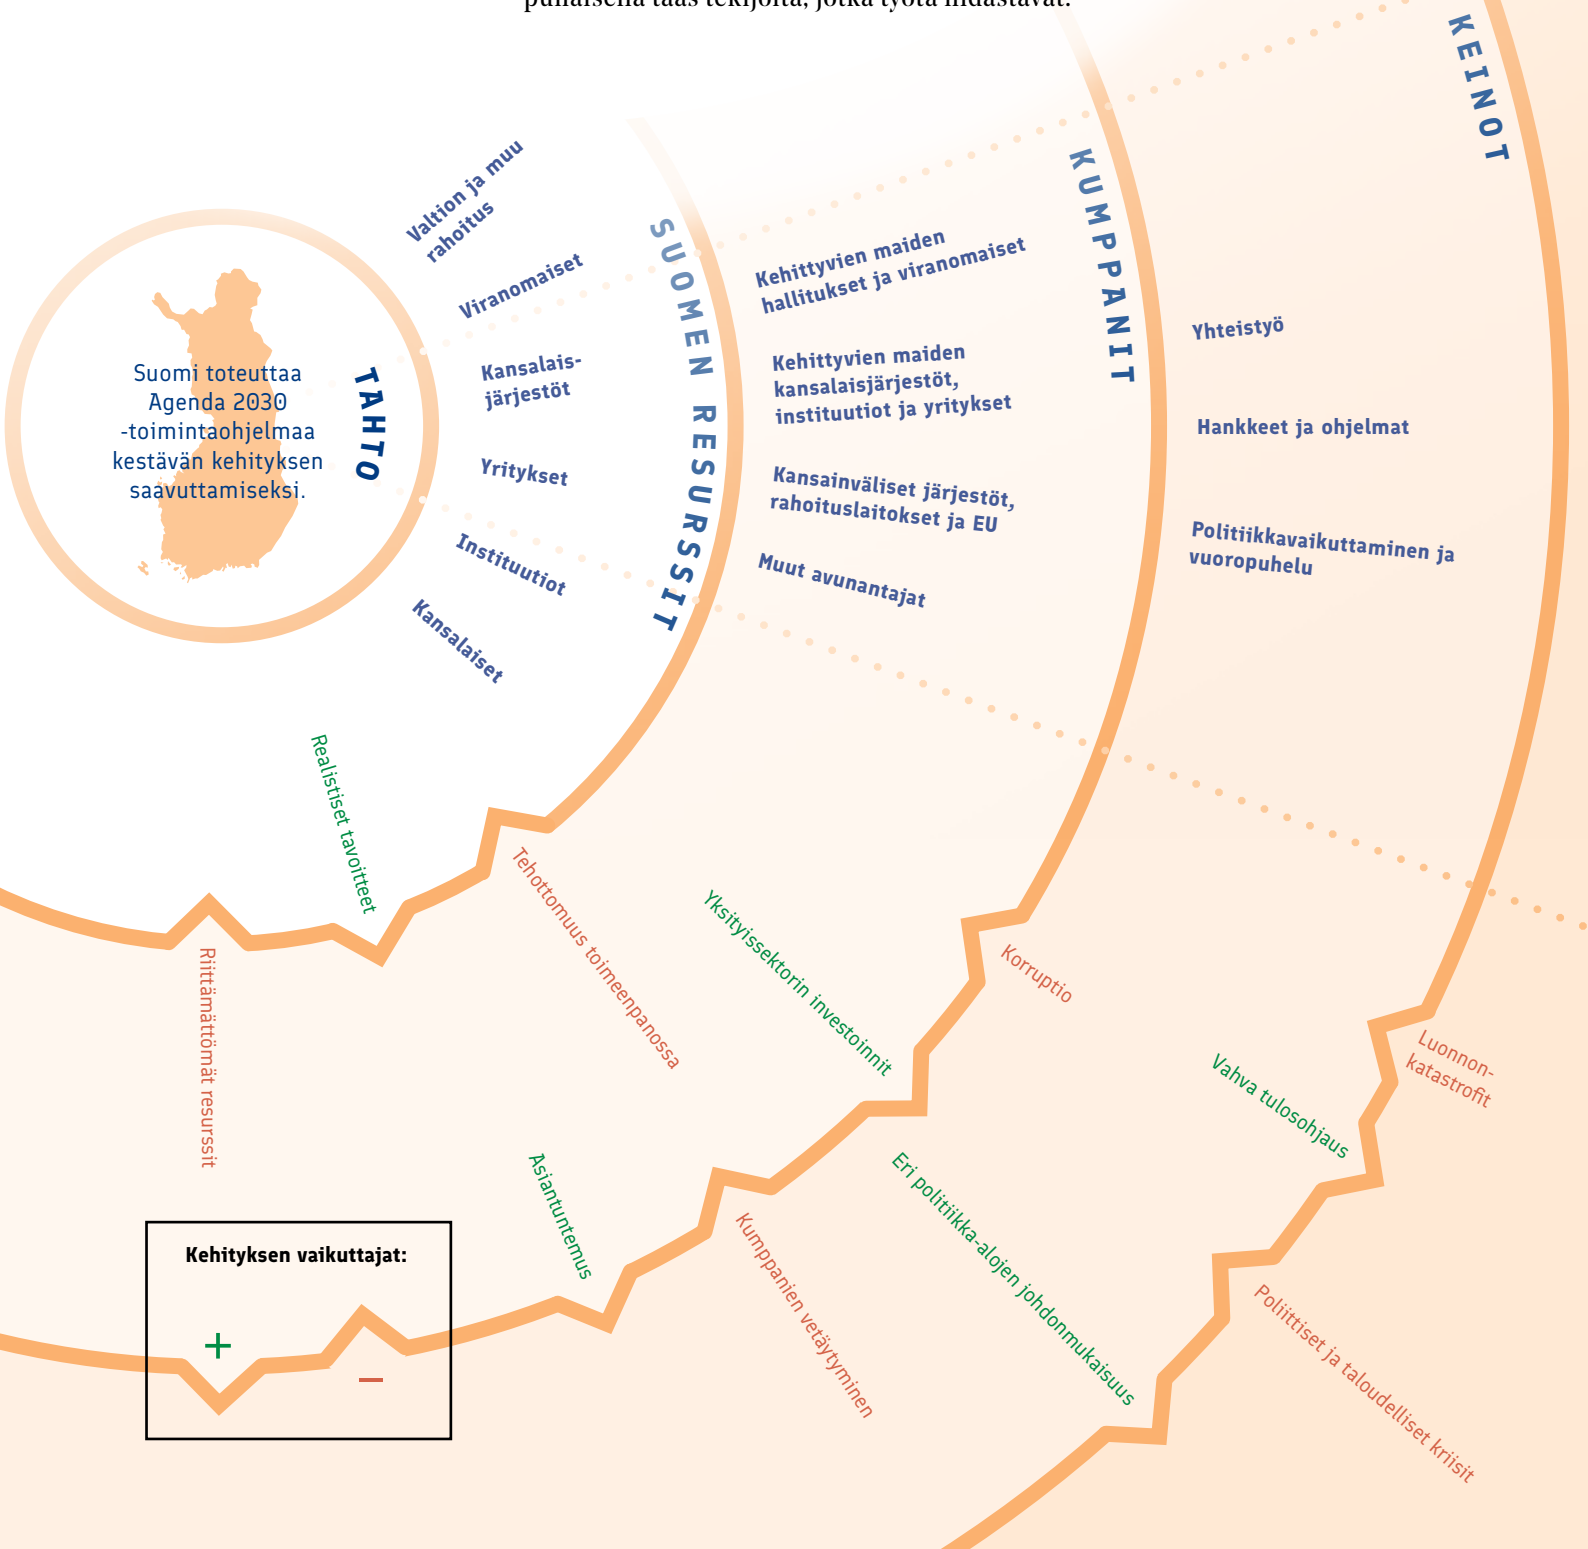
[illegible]

Suomi toteuttaa Agenda 2030 -toimintaohjelmaa kestävän kehityksen saavuttamiseksi.

TAHTO

Valtion ja muu rahoitus

Viranomaiset

Kansalaisjärjestöt

Yritykset

Instituutiot

Kansalaiset

SUOMEN RESURSSIT

Kehittyvien maiden hallitukset ja viranomaiset

Kehittyvien maiden kansalaisjärjestöt, instituutiot ja yritykset

Kansainväliset järjestöt, rahoituslaitokset ja EU

Muut avunantajat

KUMPPANIT

Yhteistyö

Hankkeet ja ohjelmat

Politiikkavaikuttaminen ja vuoropuhelu

KEINOT

Realistiset tavoitteet

Riittämättömät resurssit

Tehottomuus toimeenpanossa

Yksityissektorin investoinnit

Asiantuntemus

Kumppanien vetäytyminen

Korruptio

Eri politiikka-alojen johdonmukaisuus

Vahva tulosohjaus

Luonnonkatastrofit

Poliittiset ja taloudelliset kriisit

Kehityksen vaikuttajat:

+

–